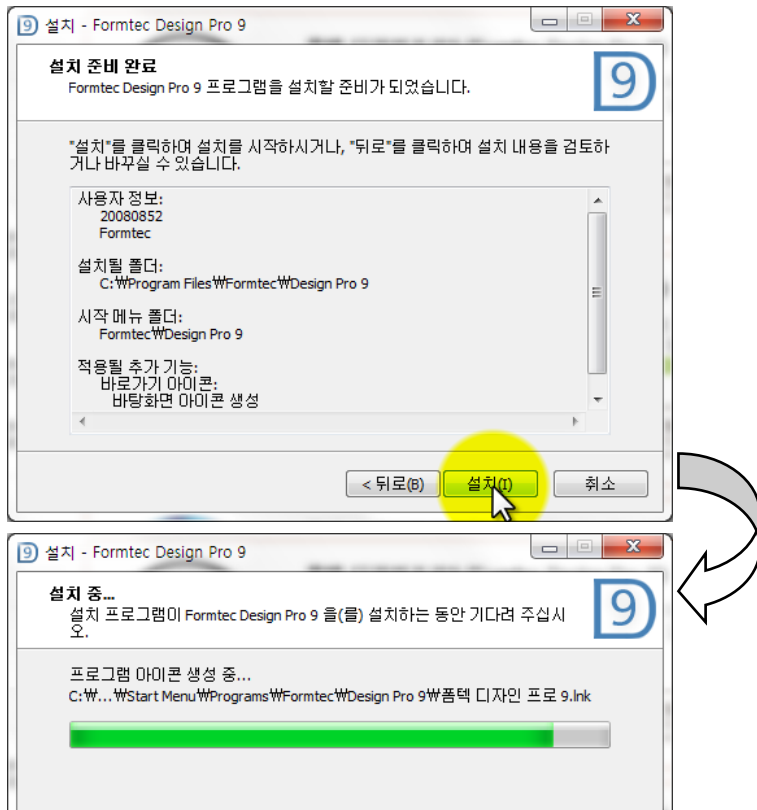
설치 - Formtec Design Pro 9

설치 준비 완료
Formtec Design Pro 9 프로그램을 설치할 준비가 되었습니다.

"설치"를 클릭하여 설치를 시작하시거나, "뒤로"를 클릭하여 설치 내용을 검토하거나 바꾸실 수 있습니다.

사용자 정보:
20080852
Formtec

설치될 폴더:
C:₩Program Files₩Formtec₩Design Pro 9

시작 메뉴 폴더:
Formtec₩Design Pro 9

적용될 추가 기능:
바로가기 아이콘:
바탕화면 아이콘 생성

< 뒤로(B) 설치(I) 취소

설치 - Formtec Design Pro 9

설치 중...
설치 프로그램이 Formtec Design Pro 9 을(를) 설치하는 동안 기다려 주십시오.

프로그램 아이콘 생성 중...
C:₩...₩Start Menu₩Programs₩Formtec₩Design Pro 9₩폼텍 디자인 프로 9.lnk